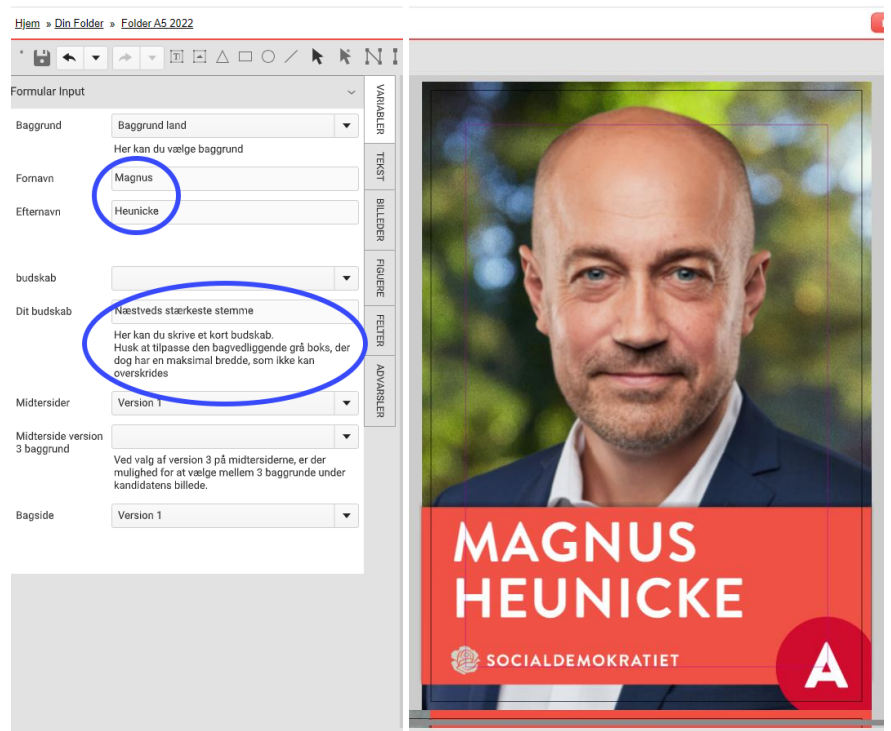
Hjem » Din Folder » Folder A5 2022

Formular Input

Baggrund | Baggrund land
Her kan du vælge baggrund

Fornavn | Magnus

Efternavn | Heunicke

budskab

Dit budskab | Næstveds stærkeste stemme
Her kan du skrive et kort budskab.
Husk at tilpasse den bagvedliggende grå boks, der dog har en maksimal bredde, som ikke kan overskrides

Midtersider | Version 1

Midterside version 3 baggrund
Ved valg af version 3 på midtersiderne, er der mulighed for at vælge mellem 3 baggrunde under kandidatens billede.

Bagside | Version 1

VARIABLER
TEKST
BILLEDER
FIGURER
FELTER
ADVARSLER

MAGNUS
HEUNICKE

SOCIALDEMOKRATIET

A